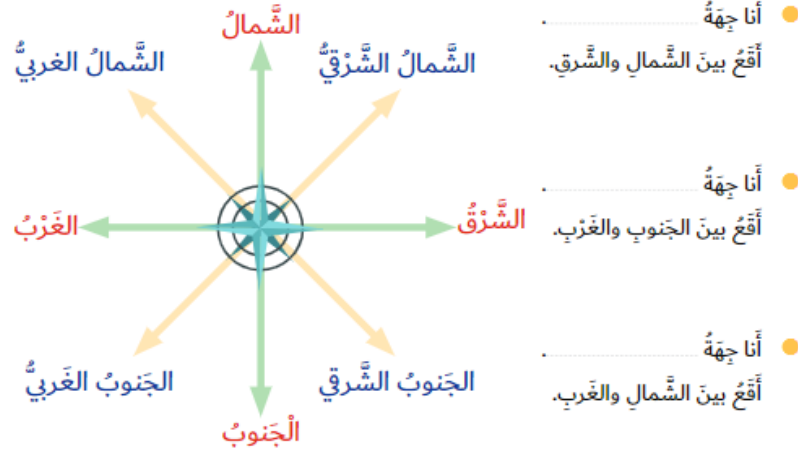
أنا جِهَةُ .................

أَقَعُ بينَ الشَّمالِ والشَّرقِ.

أنا جِهَةُ .................

أَقَعُ بينَ الجَنوبِ والغَرْبِ.

أنا جِهَةُ .................

أَقَعُ بينَ الشَّمالِ والغَربِ.

الشَّمالُ

الشَّمالُ الغربيُّ

الشَّمالُ الشَّرْقيُّ

الغَرْبُ

الشَّرْقُ

الجَنوبُ الغَربيُّ

الجَنوبُ الشَّرقي

الْجَنوبُ